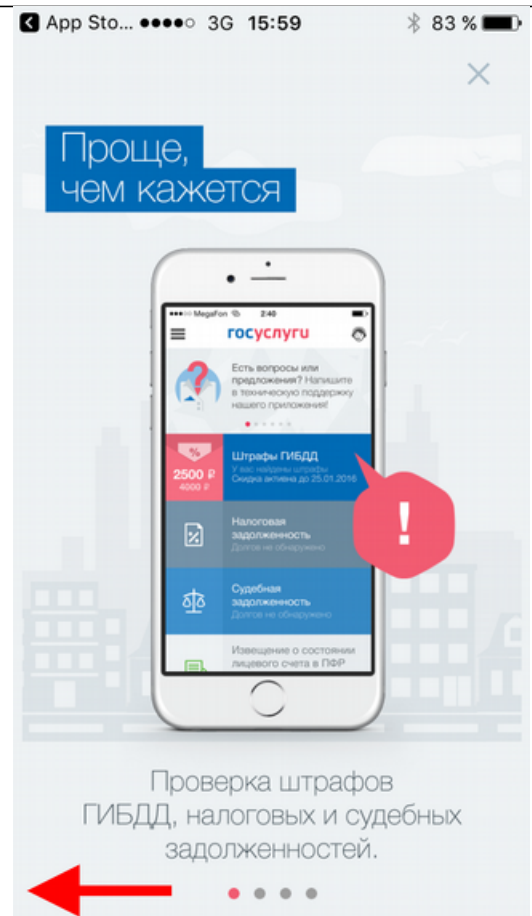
App Sto... ●●●●○ 3G 15:59 83 %

×

Проще, чем кажется

MegaFon 2:40

госуслуги

Есть вопросы или предложения? Напишите в техническую поддержку нашего приложения!

%
2500 ₽
4000 ₽

Штрафы ГИБДД
У вас найдены штрафы
Скидка активна до 25.01.2016

!

Налоговая задолженность
Долгов не обнаружено

Судебная задолженность
Долгов не обнаружено

Извещение о состоянии лицевого счета в ПФР

Проверка штрафов ГИБДД, налоговых и судебных задолженностей.